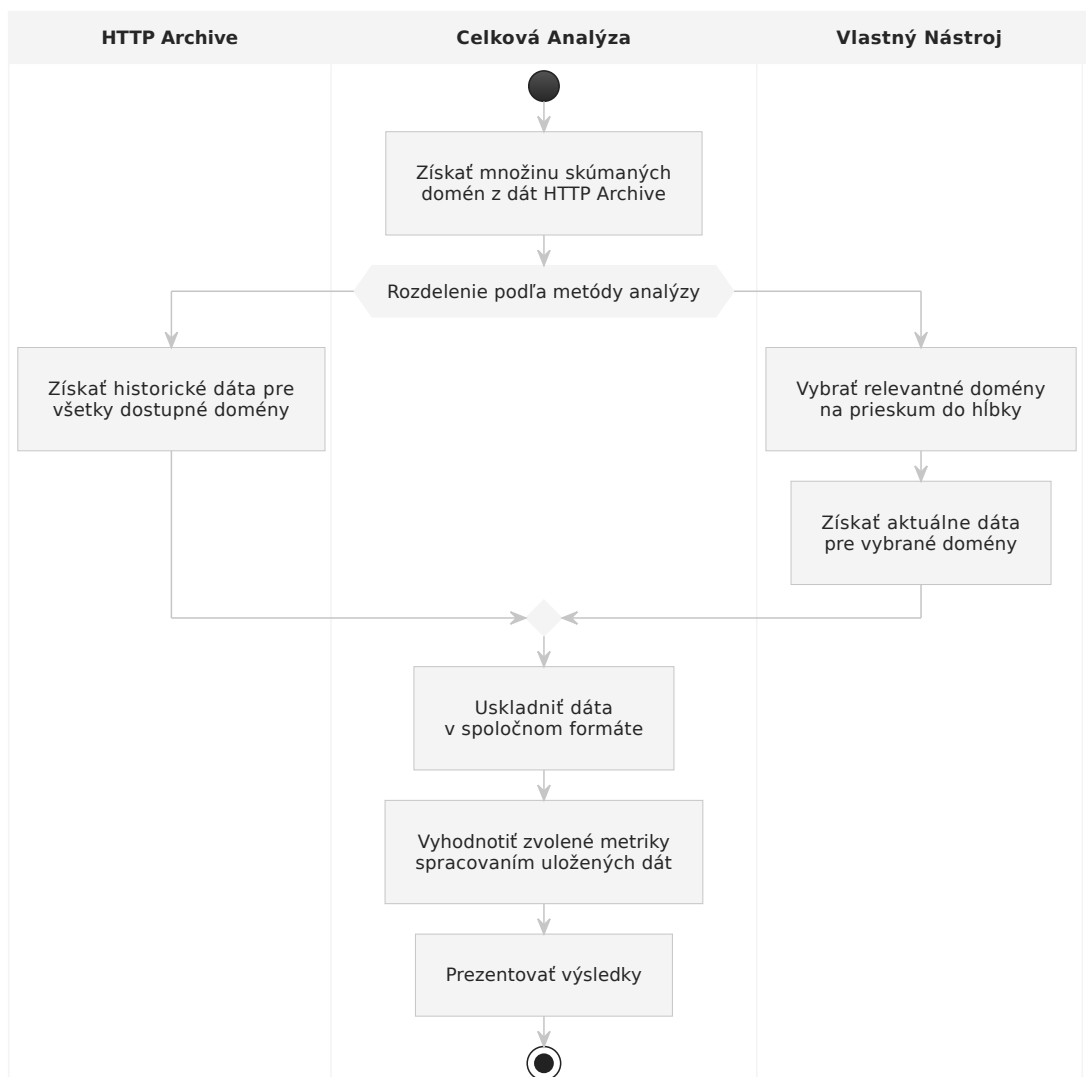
HTTP Archive

Celková Analýza

Vlastný Nástroj

Získať množinu skúmaných domén z dát HTTP Archive

Rozdelenie podľa metódy analýzy

Získať historické dáta pre všetky dostupné domény

Vybrať relevantné domény na prieskum do hĺbky

Získať aktuálne dáta pre vybrané domény

Uskladniť dáta v spoločnom formáte

Vyhodnotiť zvolené metriky spracovaním uložených dát

Prezentovať výsledky